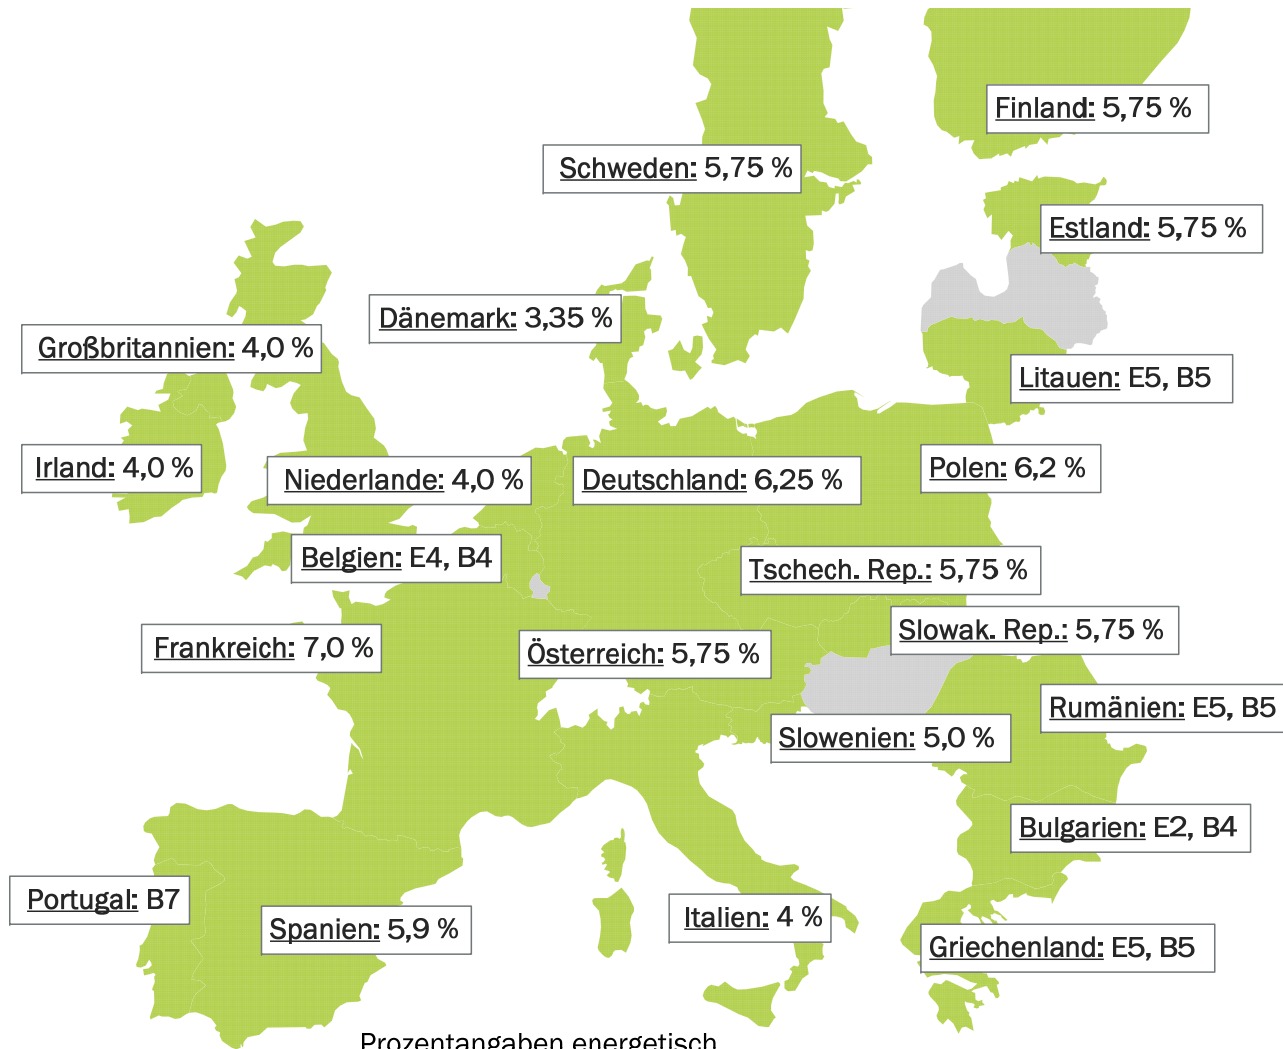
Finland: 5,75 %

Schweden: 5,75 %

Estland: 5,75 %

Dänemark: 3,35 %

Großbritannien: 4,0 %

Litauen: E5, B5

Irland: 4,0 %

Niederlande: 4,0 %

Deutschland: 6,25 %

Polen: 6,2 %

Belgien: E4, B4

Tschech. Rep.: 5,75 %

Frankreich: 7,0 %

Österreich: 5,75 %

Slowak. Rep.: 5,75 %

Rumänien: E5, B5

Slowenien: 5,0 %

Bulgarien: E2, B4

Portugal: B7

Spanien: 5,9 %

Italien: 4 %

Griechenland: E5, B5

Prozentangaben energetisch